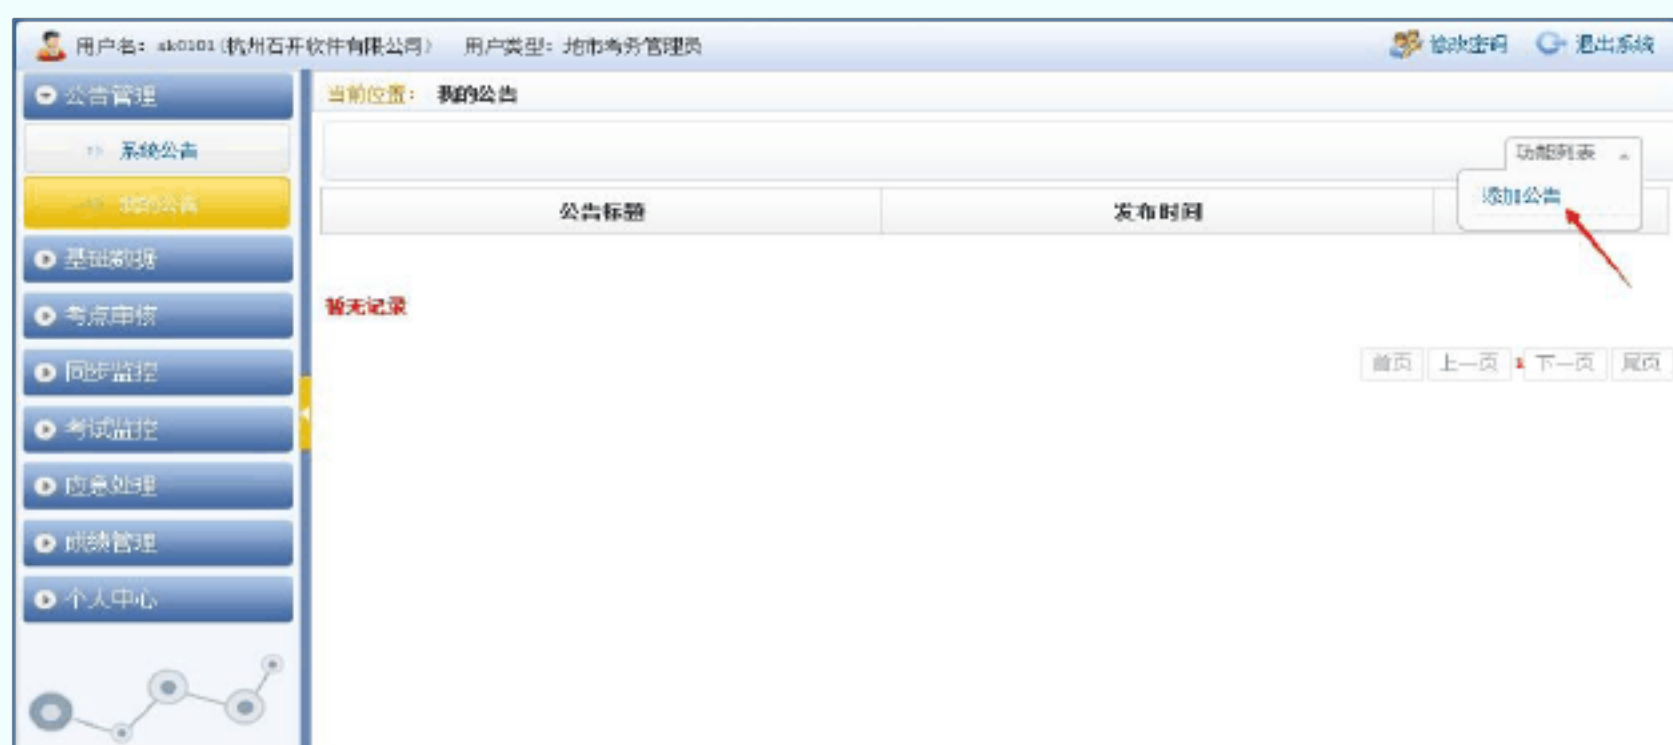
用户名：ak0101（杭州石开软件有限公司） 用户类型：地市考务管理员

修改密码 退出系统

公告管理

系统公告

我的公告

基础数据

考点审核

同步监控

考试监控

应急处理

成绩管理

个人中心

当前位置： 我的公告

功能列表

添加公告

| 公告标题 | 发布时间 |
|---|---|

暂无记录

首页 上一页 1 下一页 尾页